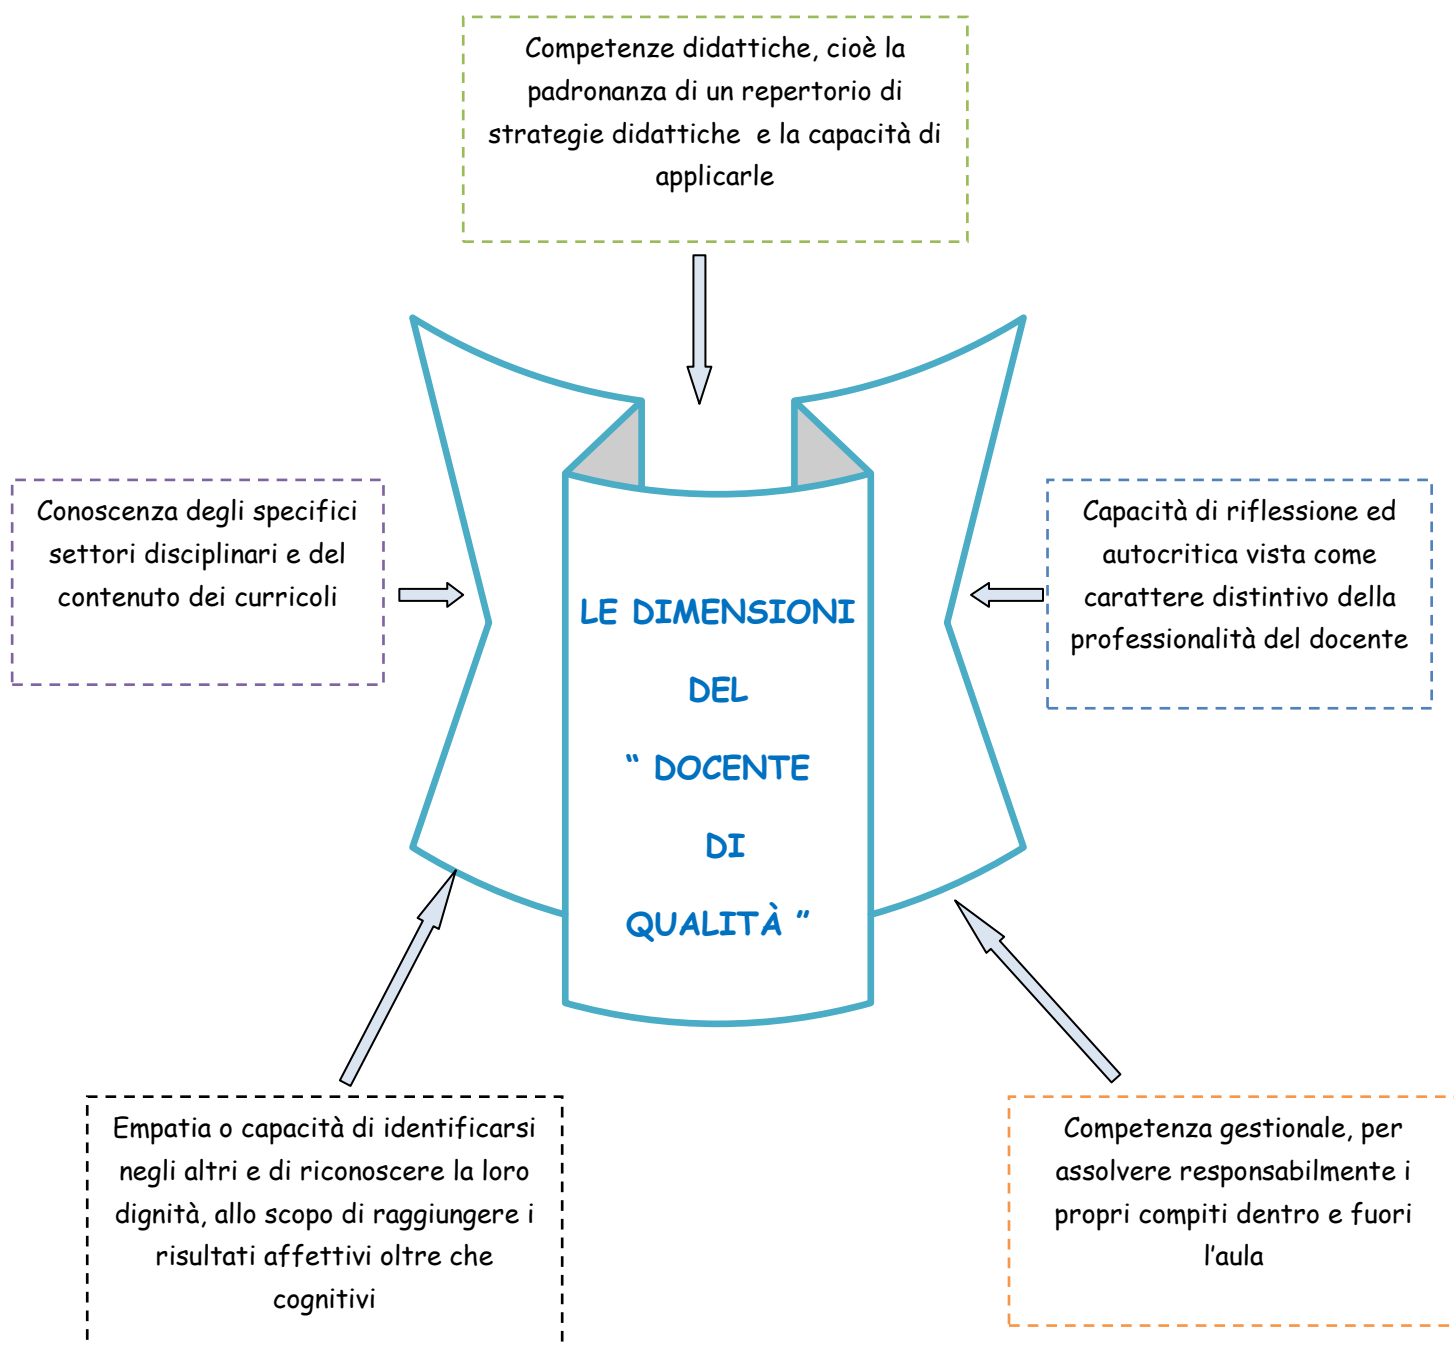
Competenze didattiche, cioè la padronanza di un repertorio di strategie didattiche e la capacità di applicarle

Conoscenza degli specifici settori disciplinari e del contenuto dei curricoli

LE DIMENSIONI DEL " DOCENTE DI QUALITÀ "

Capacità di riflessione ed autocritica vista come carattere distintivo della professionalità del docente

Empatia o capacità di identificarsi negli altri e di riconoscere la loro dignità, allo scopo di raggiungere i risultati affettivi oltre che cognitivi

Competenza gestionale, per assolvere responsabilmente i propri compiti dentro e fuori l'aula